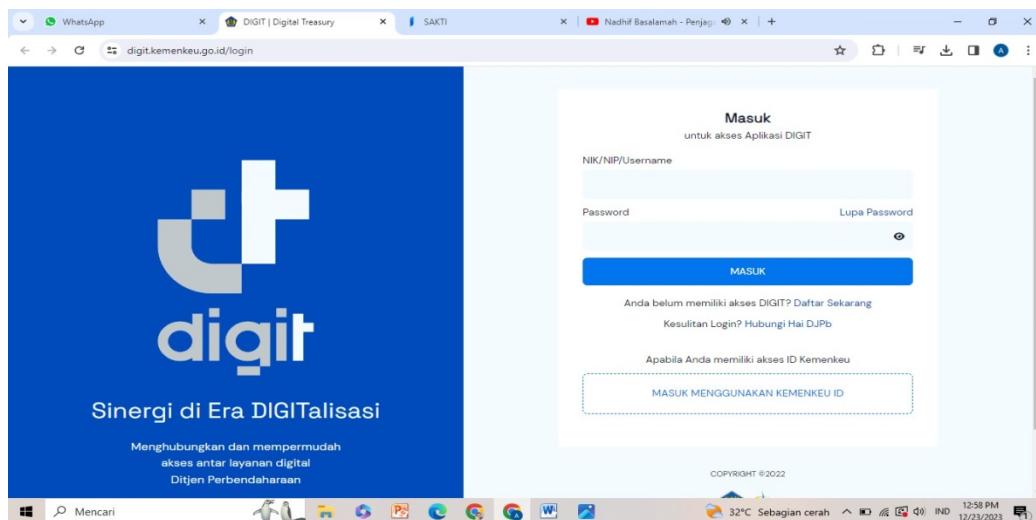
WhatsApp
DIGIT | Digital Treasury
SAKTI
Nadhif Basalamah - Penjag
digit.kemenkeu.go.id/login

digit
Sinergi di Era DIGITalisasi
Menghubungkan dan mempermudah akses antar layanan digital Ditjen Perbendaharaan

Masuk
untuk akses Aplikasi DIGIT
NIK/NIP/Username
Password
Lupa Password
MASUK
Anda belum memiliki akses DIGIT? Daftar Sekarang
Kesulitan Login? Hubungi Hai DJPb
Apabila Anda memiliki akses ID Kemenkeu
MASUK MENGGUNAKAN KEMENKEU ID

COPYRIGHT ©2022

Mencari
32°C Sebagian cerah
IND
12:58 PM
12/23/2023